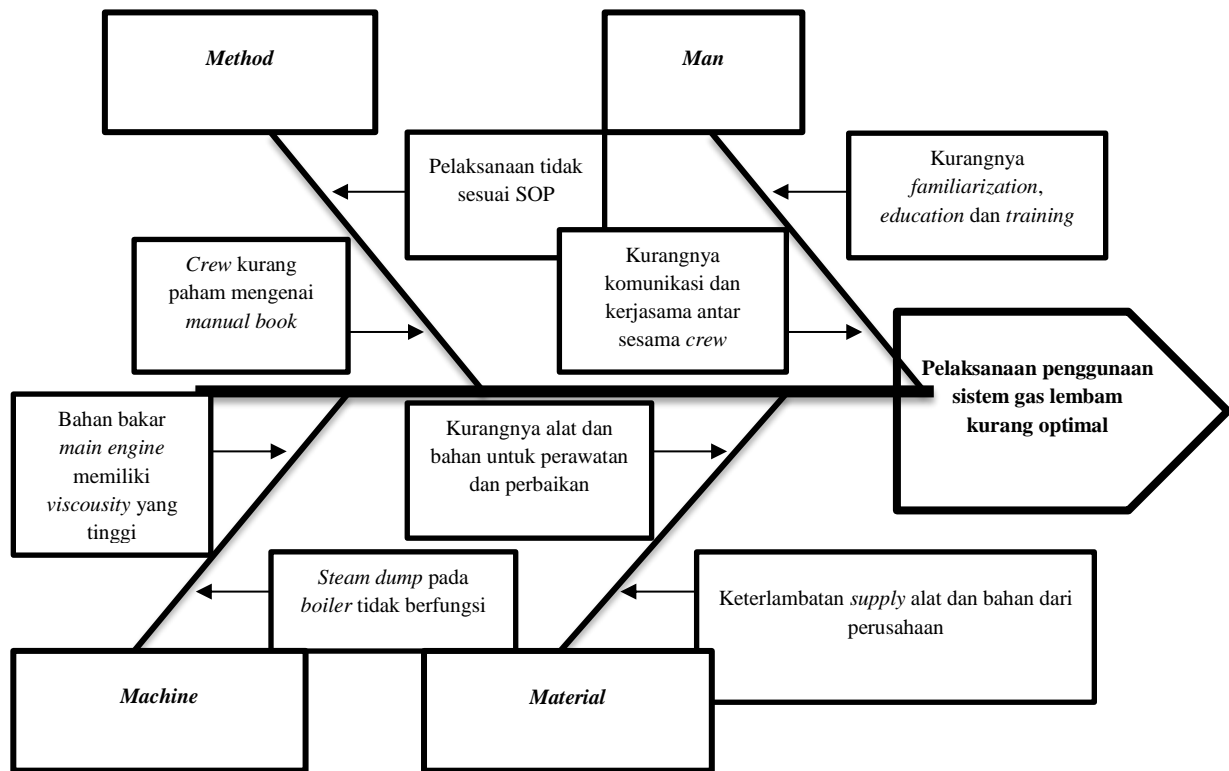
Method

Man

Pelaksanaan tidak sesuai SOP

Kurangnya familiarization, education dan training

Crew kurang paham mengenai manual book

Kurangnya komunikasi dan kerjasama antar sesama crew

Pelaksanaan penggunaan sistem gas lembam kurang optimal

Bahan bakar main engine memiliki viscousity yang tinggi

Kurangnya alat dan bahan untuk perawatan dan perbaikan

Steam dump pada boiler tidak berfungsi

Keterlambatan supply alat dan bahan dari perusahaan

Machine

Material